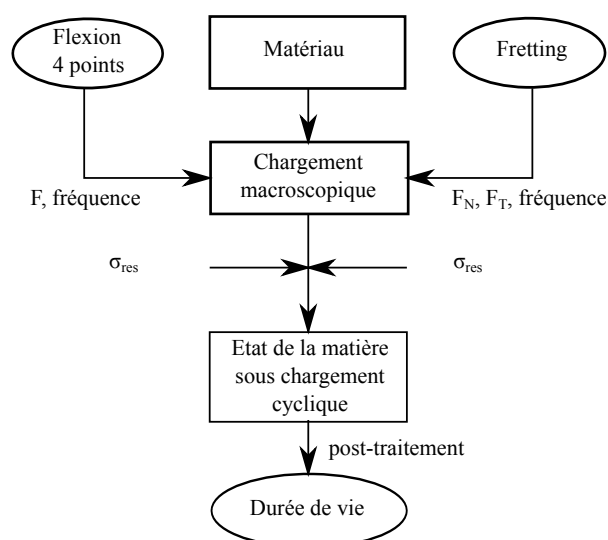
Flexion 4 points

Matériau

Fretting

Chargement macroscopique

F, fréquence

$F_N$, $F_T$, fréquence

$\sigma_{res}$

$\sigma_{res}$

Etat de la matière sous chargement cyclique

post-traitement

Durée de vie